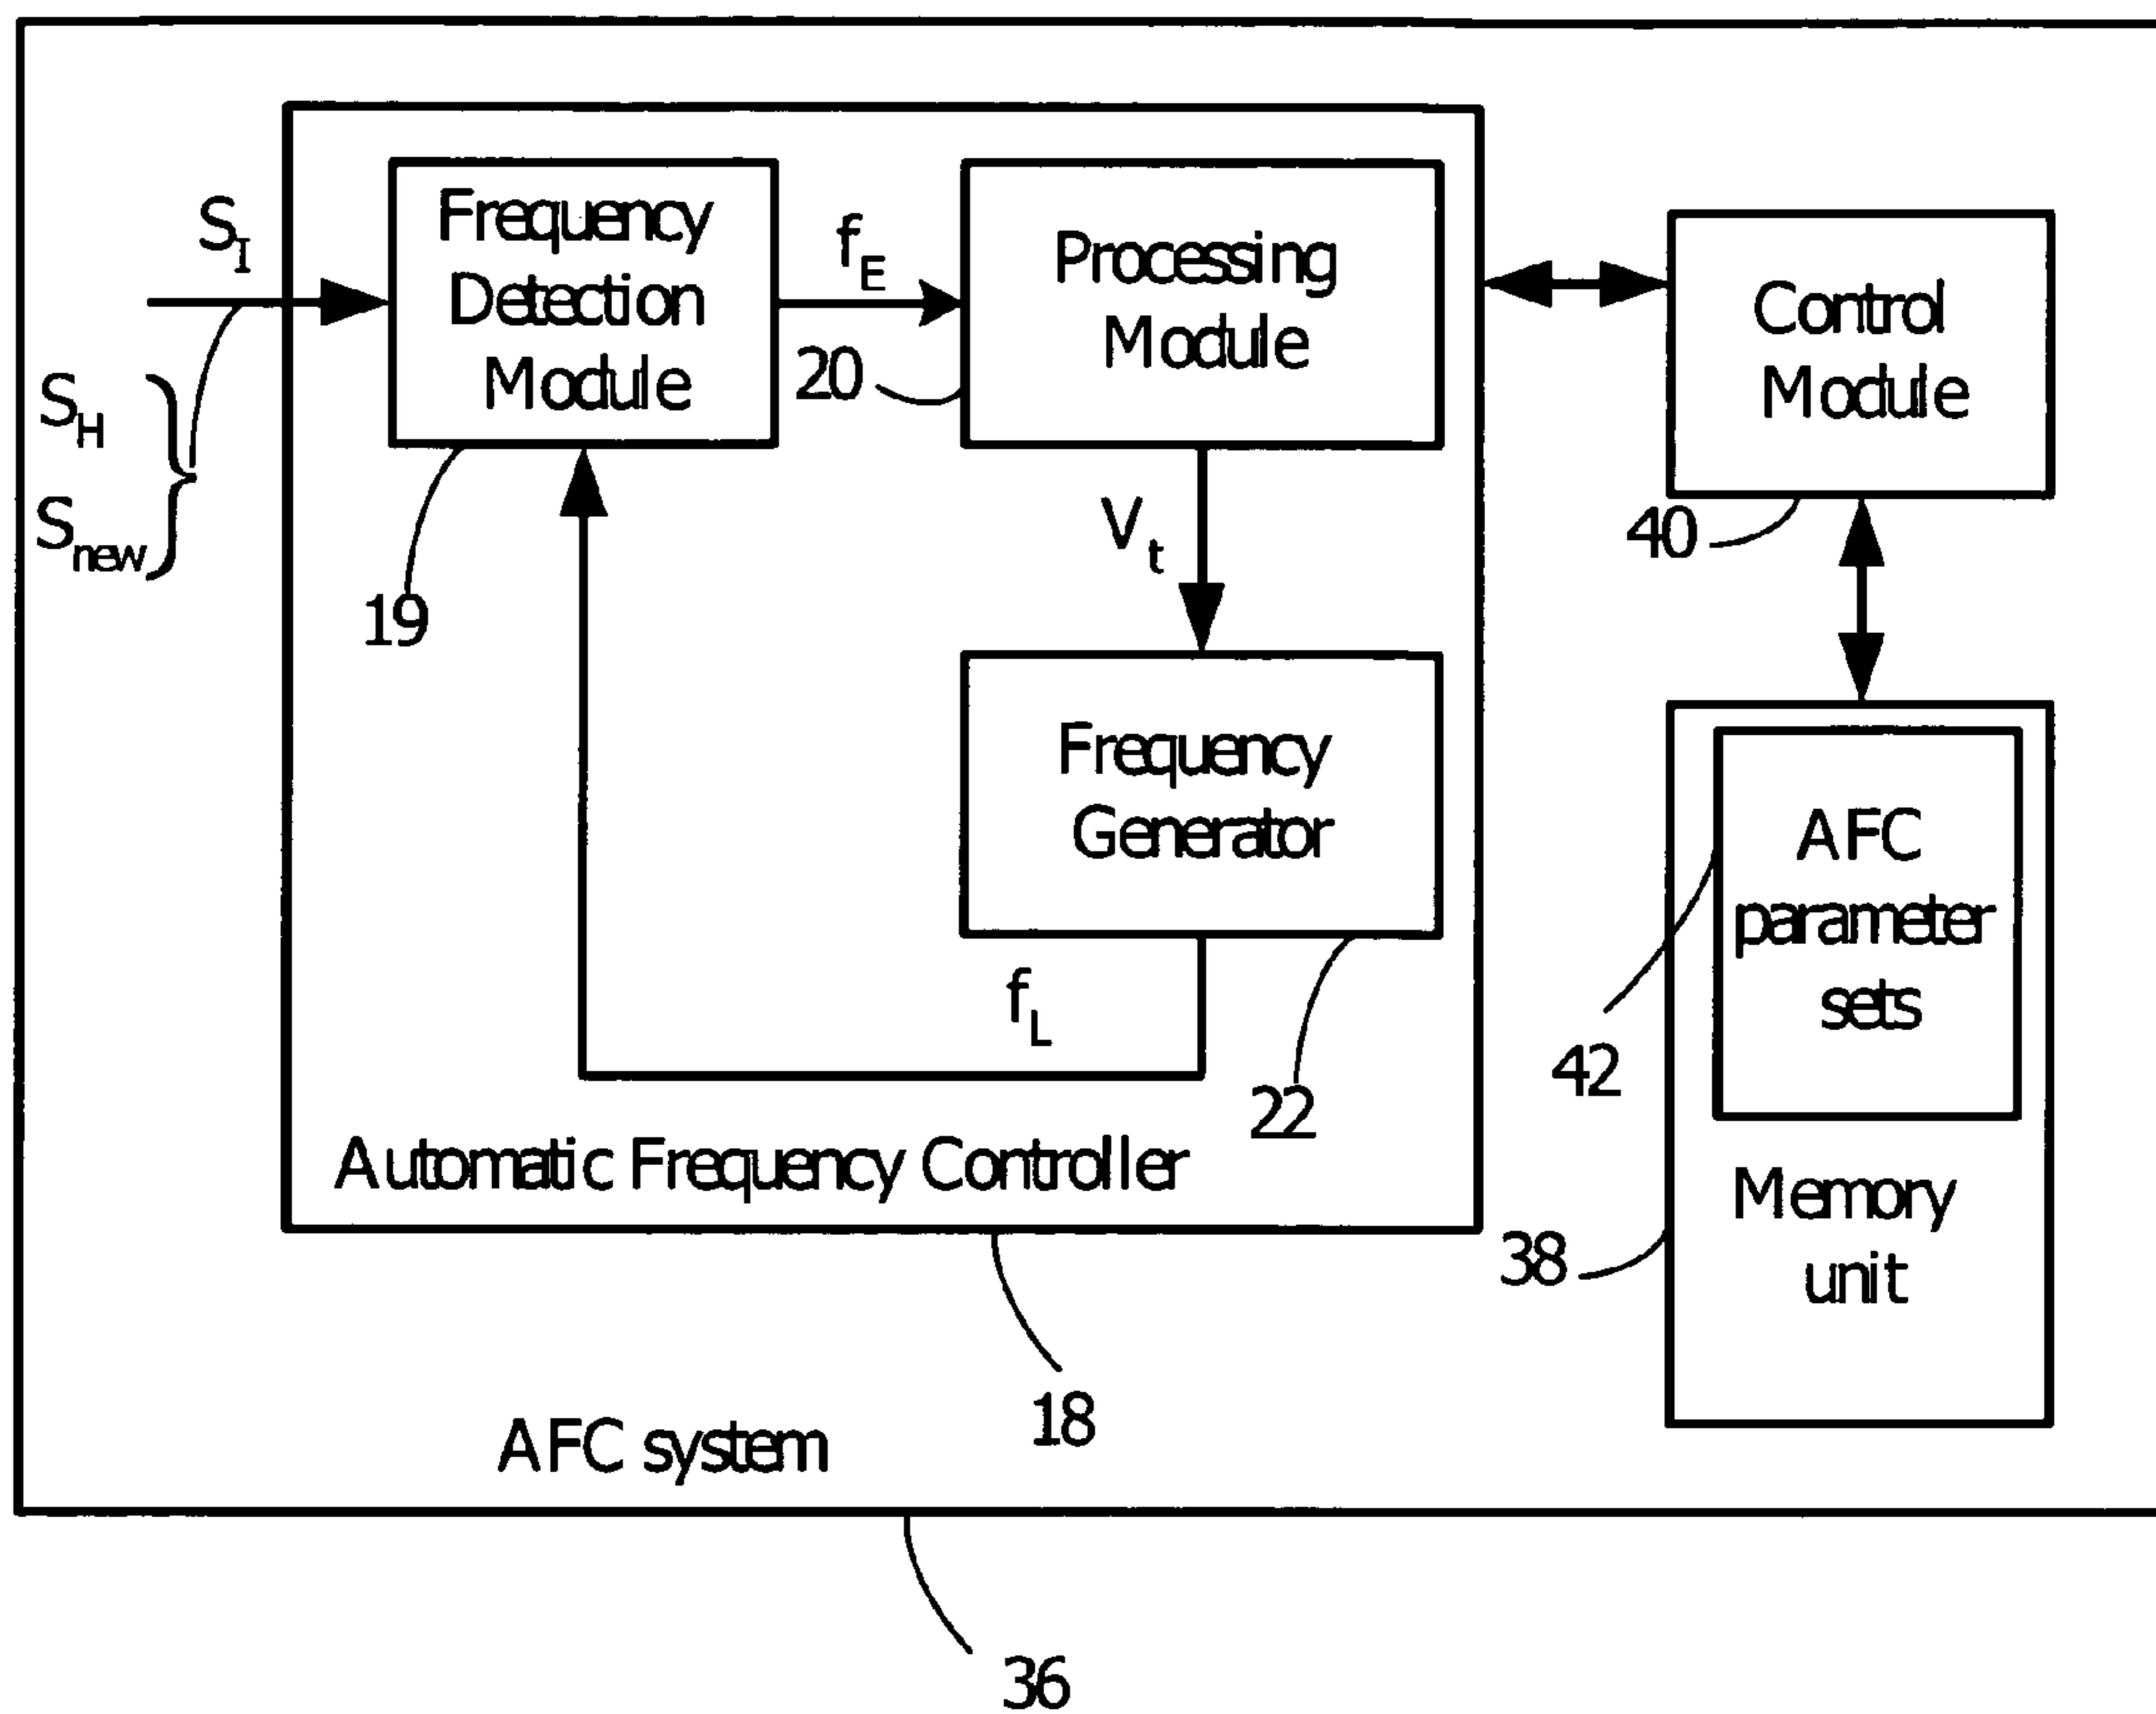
$S_I$

$S_H$

$S_{new}$

Frequency Detection Module

19

$f_E$

20

Processing Module

$V_t$

Frequency Generator

$f_L$

22

Automatic Frequency Controller

18

Control Module

40

AFC parameter sets

42

Memory unit

38

AFC system

36